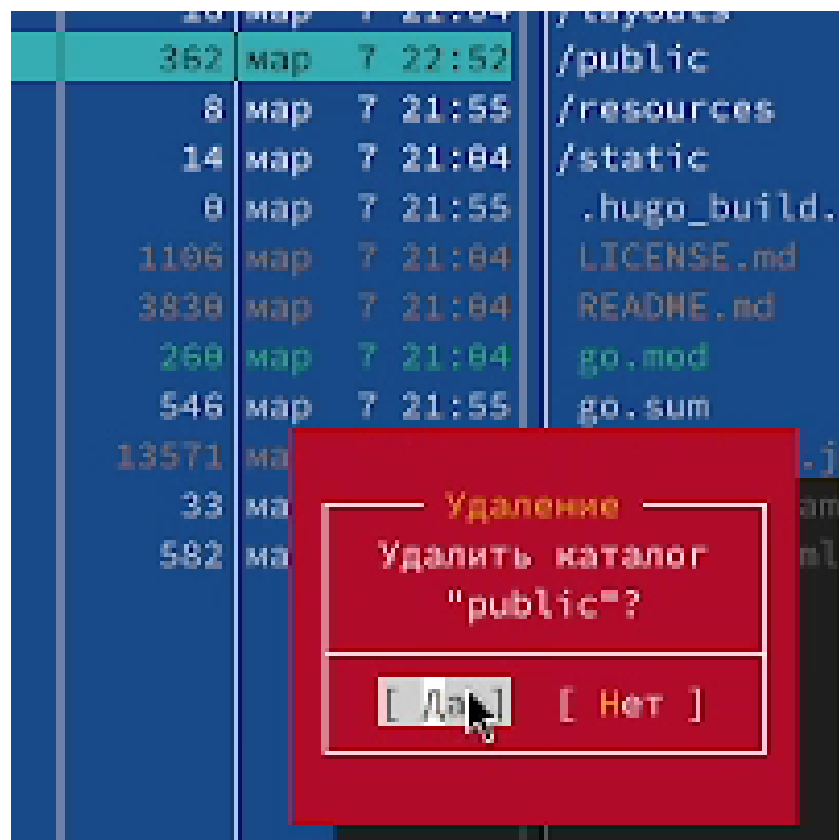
| | | | | |
|---|---|---|---|---|
| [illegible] | мар | 7 | 21:04 | /layouts |
| 362 | мар | 7 | 22:52 | /public |
| 8 | мар | 7 | 21:55 | /resources |
| 14 | мар | 7 | 21:04 | /static |
| 0 | мар | 7 | 21:55 | .hugo_build. |
| 1106 | мар | 7 | 21:04 | LICENSE.md |
| 3838 | мар | 7 | 21:04 | README.md |
| 260 | мар | 7 | 21:04 | go.mod |
| 546 | мар | 7 | 21:55 | go.sum |
| 13571 | ма | | | .j |
| 33 | ма | | | am |
| 582 | ма | | | ml |

Удаление

Удалить каталог "public"?

[ Да ] [ Нет ]